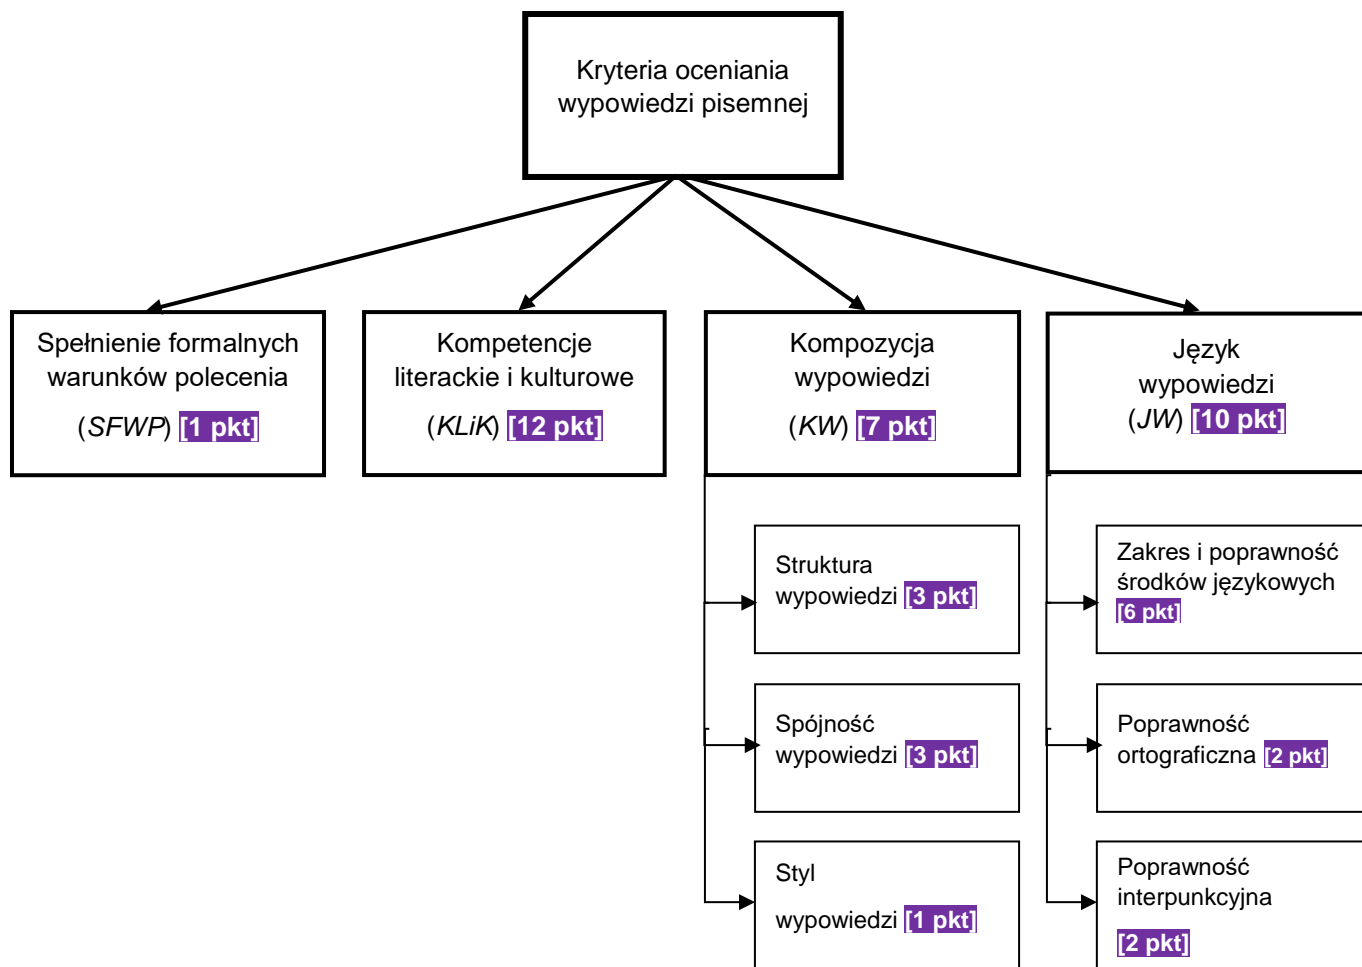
Kryteria oceniania wypowiedzi pisemnej

Spełnienie formalnych warunków polecenia (*SFWP*) [1 pkt]

Kompetencje literackie i kulturowe (*KLiK*) [12 pkt]

Kompozycja wypowiedzi (*KW*) [7 pkt]

Język wypowiedzi (*JW*) [10 pkt]

Struktura wypowiedzi [3 pkt]

Spójność wypowiedzi [3 pkt]

Styl wypowiedzi [1 pkt]

Zakres i poprawność środków językowych [6 pkt]

Poprawność ortograficzna [2 pkt]

Poprawność interpunkcyjna [2 pkt]